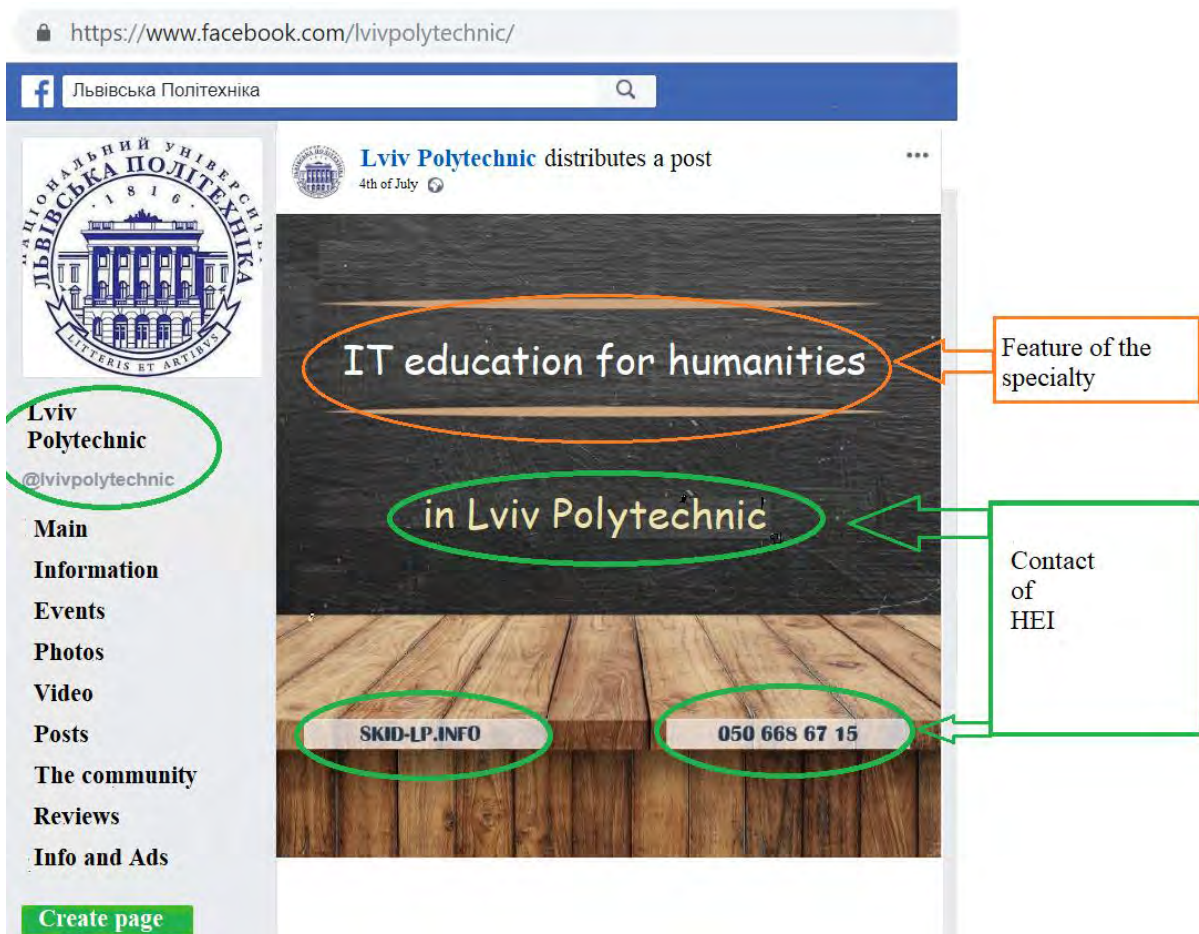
https://www.facebook.com/lvivpolytechnic/

f Львівська Політехніка

НАЦІОНАЛЬНИЙ УНІВЕРСИТЕТ ЛЬВІВСЬКА ПОЛІТЕХНІКА 1816 LITTERIS ET ARTIBVS

Lviv Polytechnic
@lvivpolytechnic

Main
Information
Events
Photos
Video
Posts
The community
Reviews
Info and Ads

Create page

Lviv Polytechnic distributes a post
4th of July

...

IT education for humanities

in Lviv Polytechnic

SKID-LP.INFO

050 668 67 15

Feature of the specialty

Contact of HEI